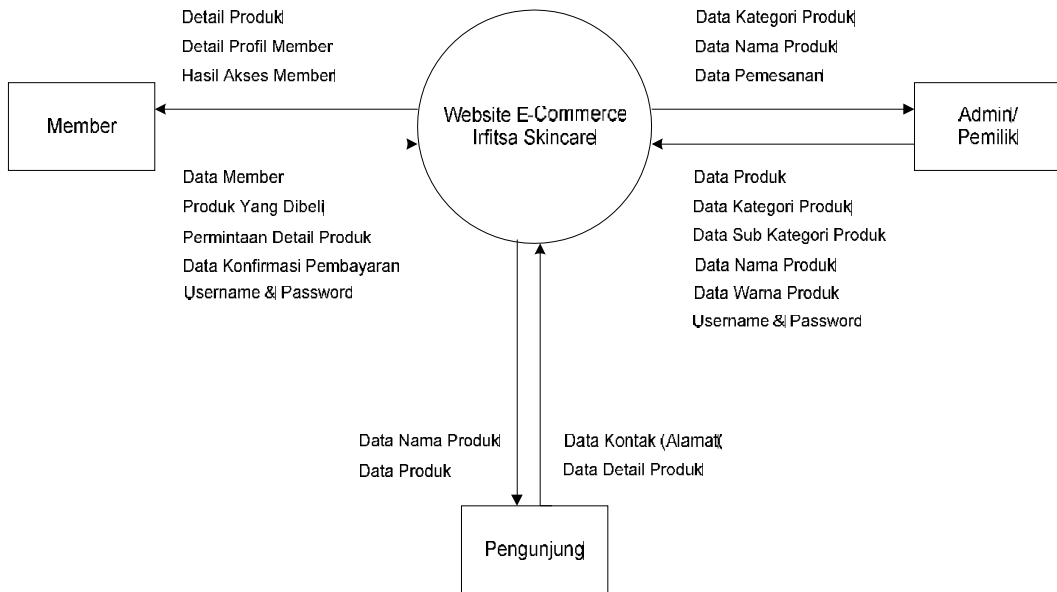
Detail Produk
Detail Profil Member
Hasil Akses Member

Data Kategori Produk
Data Nama Produk
Data Pemesanan

Member

Website E-Commerce
Irfitsa Skincare

Admin/
Pemilik

Data Member
Produk Yang Dibeli
Permintaan Detail Produk
Data Konfirmasi Pembayaran
Username & Password

Data Produk
Data Kategori Produk
Data Sub Kategori Produk
Data Nama Produk
Data Warna Produk
Username & Password

Data Nama Produk
Data Produk

Data Kontak (Alamat(
Data Detail Produk

Pengunjung